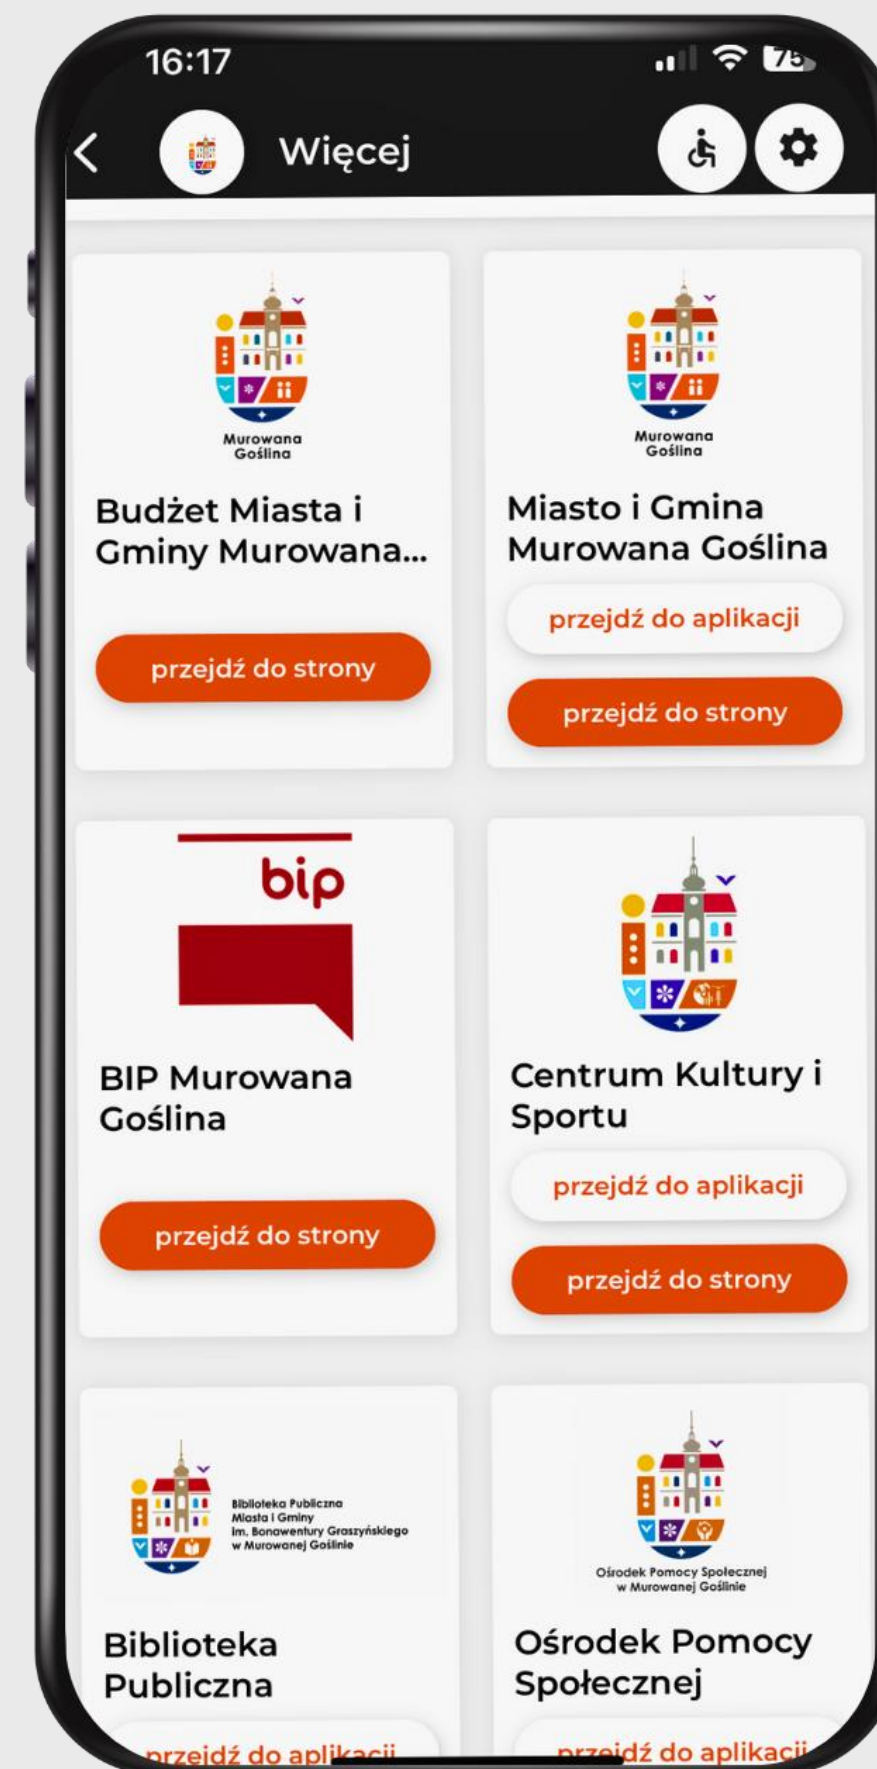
16:17

75

Więcej

Murowana Goślina

Budżet Miasta i Gminy Murowana...

przejdź do strony

Murowana Goślina

Miasto i Gmina Murowana Goślina

przejdź do aplikacji

przejdź do strony

bip

BIP Murowana Goślina

przejdź do strony

Centrum Kultury i Sportu

przejdź do aplikacji

przejdź do strony

Biblioteka Publiczna Miasta i Gminy im. Bonawentury Graszyńskiego w Murowanej Goślinie

Biblioteka Publiczna

przejdź do aplikacji

Ośrodek Pomocy Społecznej w Murowanej Goślinie

Ośrodek Pomocy Społecznej

przejdź do aplikacji